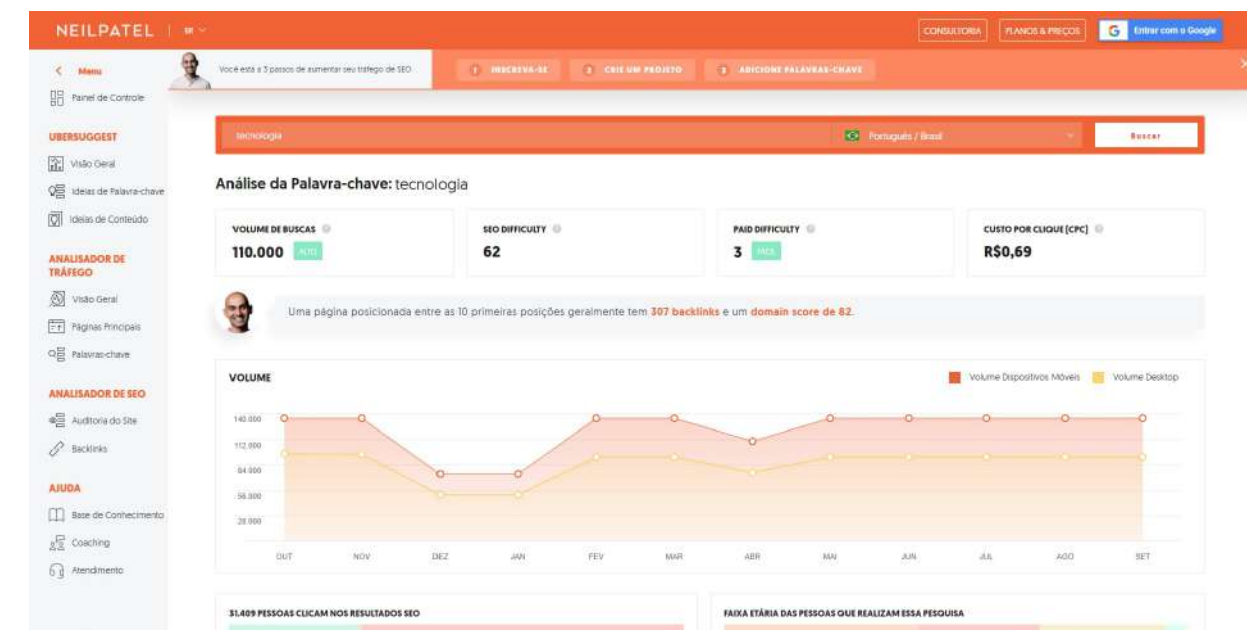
NEILPATEL | BR

CONSULTORIA | PLANOS & PREÇOS | Entrar com o Google

< Menu

Painel de Controle

UBERSUGGEST

Visão Geral

Ideias de Palavra-chave

Ideias de Conteúdo

ANALISADOR DE TRÁFEGO

Visão Geral

Páginas Principais

Palavras-chave

ANALISADOR DE SEO

Auditoria do Site

Backlinks

AJUDA

Base de Conhecimento

Coaching

Atendimento

Você está a 3 passos de aumentar seu tráfego de SEO

1 INSCREVA-SE | 2 CRIE UM PROJETO | 3 ADICIONE PALAVRAS-CHAVE

tecnologia | Português / Brasil | Buscar

Análise da Palavra-chave: tecnologia

VOLUME DE BUSCAS
110.000 ALTO

SEO DIFFICULTY
62

PAID DIFFICULTY
3 FÁCIL

CUSTO POR CLIQUE (CPC)
R$0,69

Uma página posicionada entre as 10 primeiras posições geralmente tem 307 backlinks e um domain score de 82.

VOLUME

Volume Dispositivos Móveis | Volume Desktop

140.000
112.000
84.000
56.000
28.000

OUT NOV DEZ JAN FEV MAR ABR MAI JUN JUL AGO SET

31.409 PESSOAS CLICAM NOS RESULTADOS SEO

FAIXA ETÁRIA DAS PESSOAS QUE REALIZAM ESSA PESQUISA